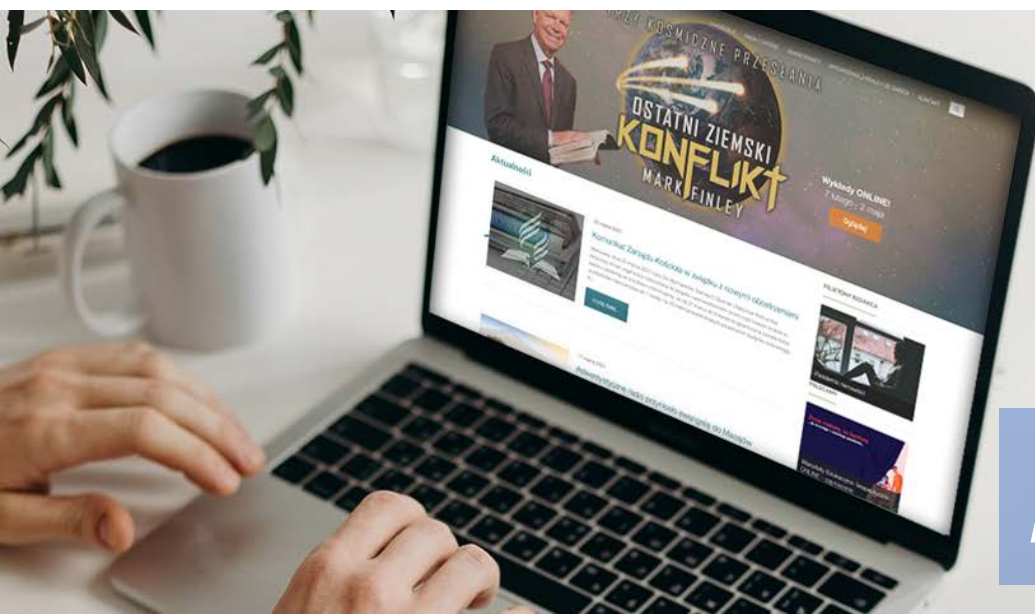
TRZY KOSMICZNE PRZESŁANIA

OSTATNI ZIEMSKI KONFLIKT

MARK FINLEY

Wykłady ONLINE!

7 lutego - 2 maja

Oglądaj

Aktualności

Komunikat Zarządu Kościoła w związku z nowymi obostrzeniami

Czytaj dalej

Adwentystyczne radio przeniosło ewangelię do Manipuru

Zaspokój samotność